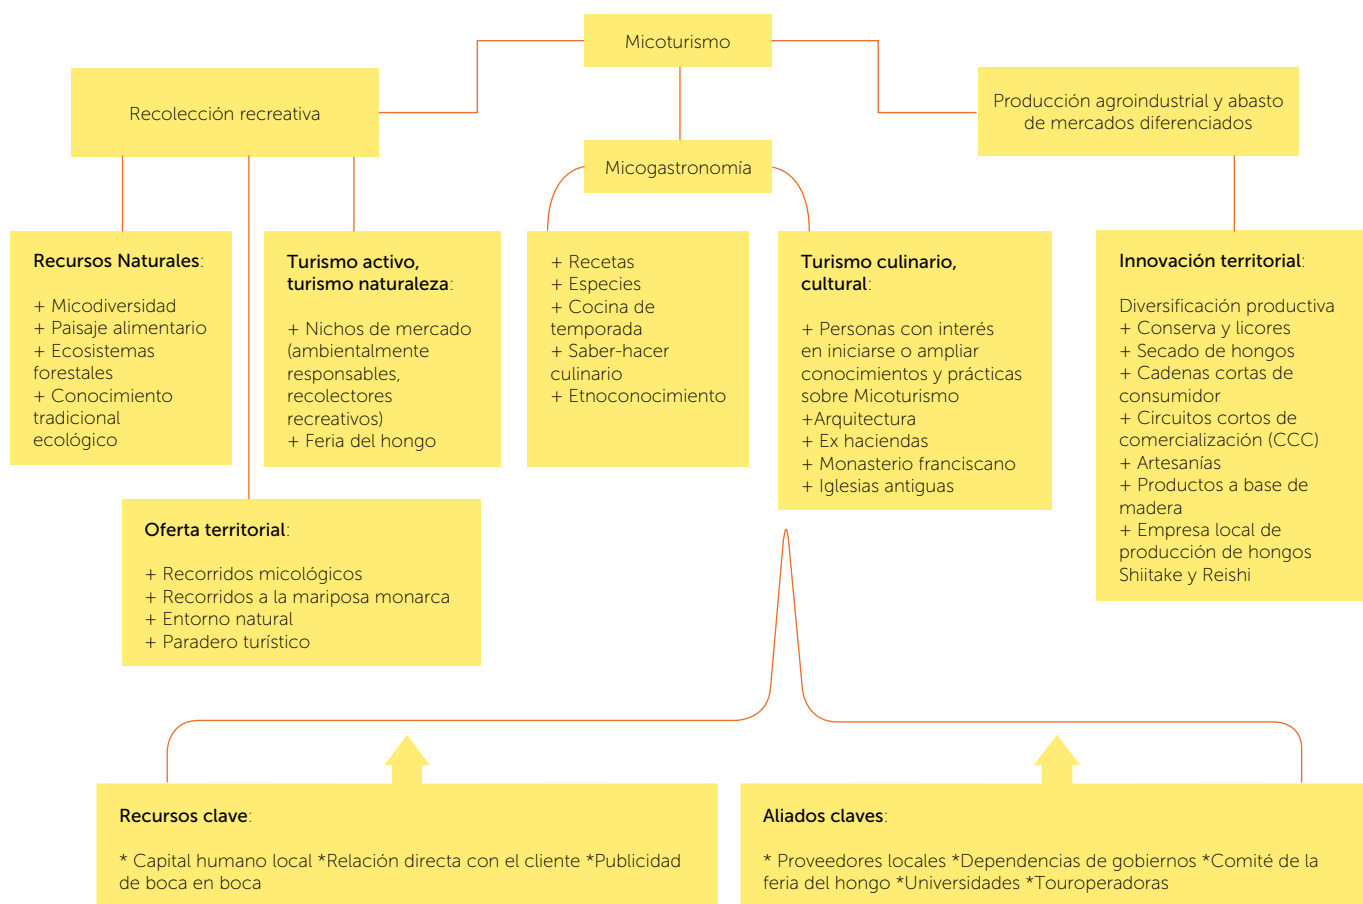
Micoturismo

Recolección recreativa

Micogastronomía

Producción agroindustrial y abasto de mercados diferenciados

**Recursos Naturales**:

+ Micodiversidad
+ Paisaje alimentario
+ Ecosistemas forestales
+ Conocimiento tradicional ecológico

**Turismo activo, turismo naturaleza**:

+ Nichos de mercado (ambientalmente responsables, recolectores recreativos)
+ Feria del hongo

+ Recetas
+ Especies
+ Cocina de temporada
+ Saber-hacer culinario
+ Etnoconocimiento

**Turismo culinario, cultural**:

+ Personas con interés en iniciarse o ampliar conocimientos y prácticas sobre Micoturismo
+Arquitectura
+ Ex haciendas
+ Monasterio franciscano
+ Iglesias antiguas

**Innovación territorial**:

Diversificación productiva
+ Conserva y licores
+ Secado de hongos
+ Cadenas cortas de consumidor
+ Circuitos cortos de comercialización (CCC)
+ Artesanías
+ Productos a base de madera
+ Empresa local de producción de hongos Shiitake y Reishi

**Oferta territorial**:

+ Recorridos micológicos
+ Recorridos a la mariposa monarca
+ Entorno natural
+ Paradero turístico

**Recursos clave**:

* Capital humano local *Relación directa con el cliente *Publicidad de boca en boca

**Aliados claves**:

* Proveedores locales *Dependencias de gobiernos *Comité de la feria del hongo *Universidades *Touroperadoras